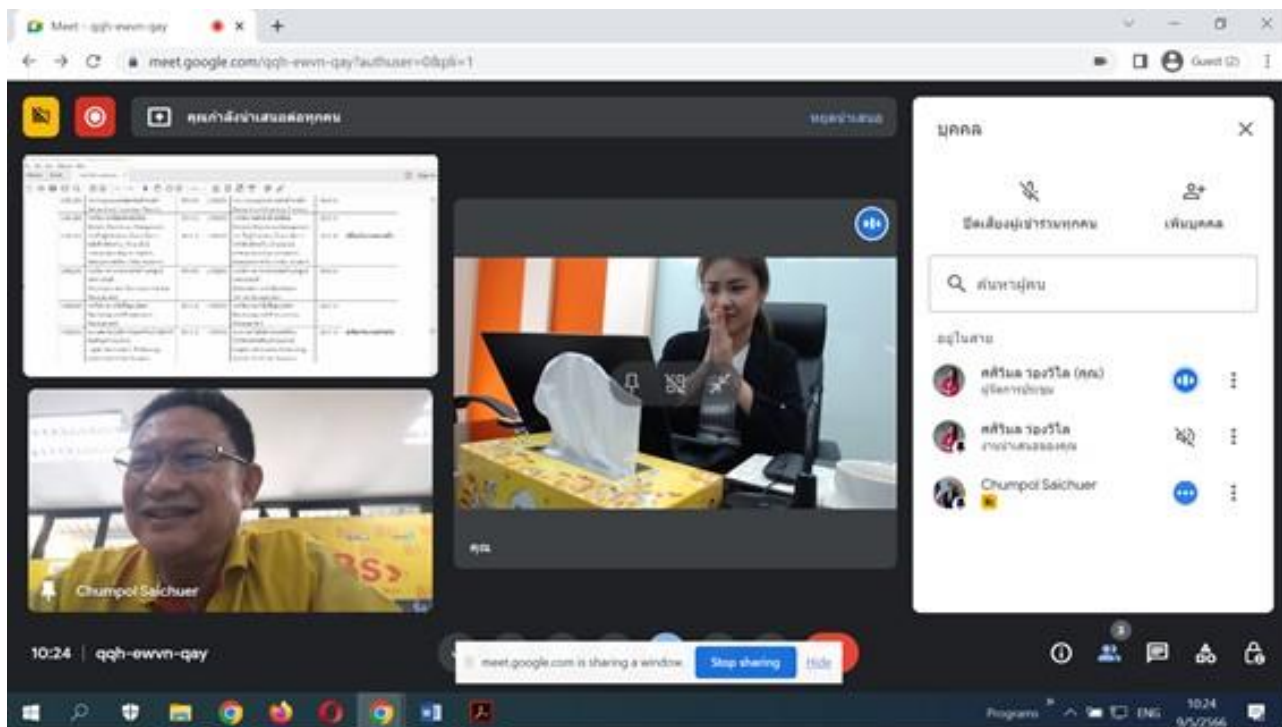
Meet - qqh-ewvn-qay

meet.google.com/qqh-ewvn-qay?authuser=0&pli=1

Guest (2)

คุณกำลังนำเสนอต่อทุกคน

หยุดนำเสนอ

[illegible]

คุณ

Chumpol Saichuer

บุคคล

ปิดเสียงผู้เข้าร่วมทุกคน

เพิ่มบุคคล

ค้นหาผู้คน

อยู่ในสาย

ศศิวิมล รองวิไล (คุณ)
ผู้จัดการประชุม

ศศิวิมล รองวิไล
งานนำเสนอของคุณ

Chumpol Saichuer

10:24 | qqh-ewvn-qay

3

meet.google.com is sharing a window.

Stop sharing

Hide

Programs

ENG

10:24
9/5/2566